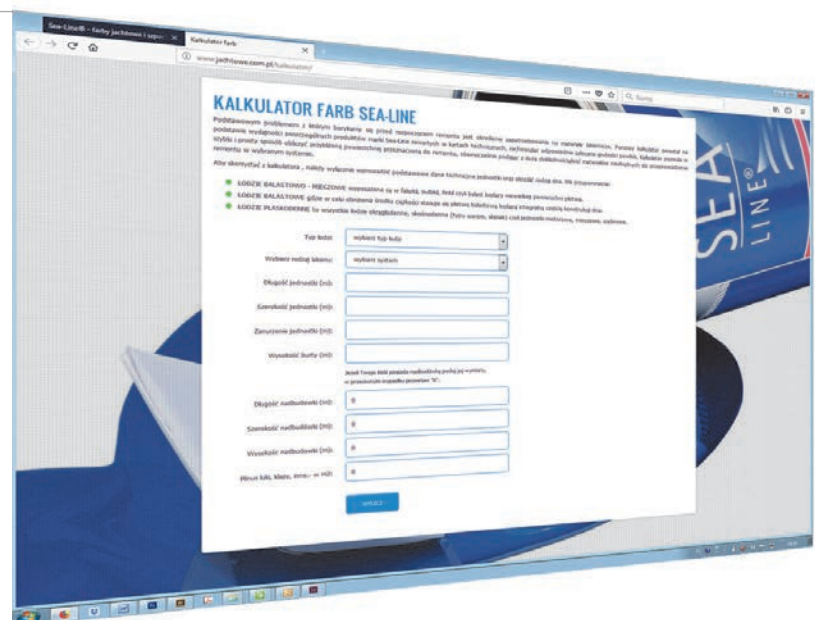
Sea-Line® – farby jachtowe i sepc | Kalkulator farb

www.jachtowe.com.pl/kalkulator/

Szukaj

KALKULATOR FARB SEA-LINE

Podstawowym problemem z którym borykamy się przed rozpoczęciem remontu jest określenie zapotrzebowania na materiały lakiernicze. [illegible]

Aby skorzystać z kalkulatora, należy wybrać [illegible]

ŁODZIE BALASTOWO - MIECZOWE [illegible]

ŁODZIE BALASTOWE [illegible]

ŁODZIE PŁASKODENNE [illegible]

Typ łodzi: wybierz typ łodzi

Wybierz rodzaj lakieru: wybierz system

Długość jednostki (m):

Szerokość jednostki (m):

Zanurzenie jednostki (m):

Wysokość burty (m):

Jeżeli Twoja łódź posiada nadbudówkę podaj jej wymiary, w przeciwnym przypadku pozostaw "0".

Długość nadbudówki (m): 0

Szerokość nadbudówki (m): 0

Wysokość nadbudówki (m): 0

Minus luki, klapy, inne... w m2: 0

wylicz